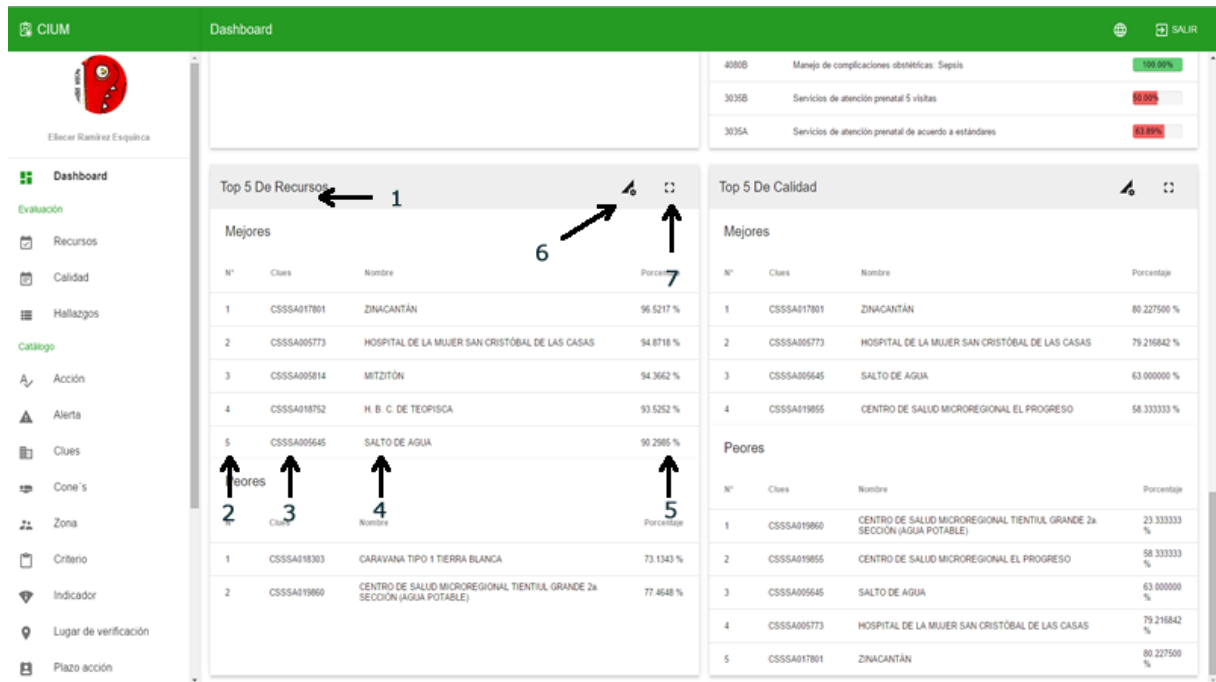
CIUM

Dashboard

SALIR

Eliecer Ramírez Esquinca

Dashboard

Evaluación

Recursos

Calidad

Hallazgos

Catálogo

Acción

Alerta

Clues

Cone´s

Zona

Criterio

Indicador

Lugar de verificación

Plazo acción

| | | |
|---|---|---|
| 4080B | Manejo de complicaciones obstétricas: Sepsis | 100.00% |
| 3035B | Servicios de atención prenatal 5 visitas | 50.00% |
| 3035A | Servicios de atención prenatal de acuerdo a estándares | 63.89% |

Top 5 De Recursos 1

6 7

Mejores

| N° | Clues | Nombre | Porcentaje |
|---|---|---|---|
| 1 | CSSSA017801 | ZINACANTÁN | 96.5217 % |
| 2 | CSSSA005773 | HOSPITAL DE LA MUJER SAN CRISTÓBAL DE LAS CASAS | 94.8718 % |
| 3 | CSSSA005814 | MITZITÓN | 94.3662 % |
| 4 | CSSSA018752 | H. B. C. DE TEOPISCA | 93.5252 % |
| 5 | CSSSA005645 | SALTO DE AGUA | 90.2985 % |

2 3 4 5

Peores

| N° | Clues | Nombre | Porcentaje |
|---|---|---|---|
| 1 | CSSSA018303 | CARAVANA TIPO 1 TIERRA BLANCA | 73.1343 % |
| 2 | CSSSA019860 | CENTRO DE SALUD MICROREGIONAL TIENTIUL GRANDE 2a. SECCIÓN (AGUA POTABLE) | 77.4648 % |

Top 5 De Calidad

Mejores

| N° | Clues | Nombre | Porcentaje |
|---|---|---|---|
| 1 | CSSSA017801 | ZINACANTÁN | 80.227500 % |
| 2 | CSSSA005773 | HOSPITAL DE LA MUJER SAN CRISTÓBAL DE LAS CASAS | 79.216842 % |
| 3 | CSSSA005645 | SALTO DE AGUA | 63.000000 % |
| 4 | CSSSA019855 | CENTRO DE SALUD MICROREGIONAL EL PROGRESO | 58.333333 % |

Peores

| N° | Clues | Nombre | Porcentaje |
|---|---|---|---|
| 1 | CSSSA019860 | CENTRO DE SALUD MICROREGIONAL TIENTIUL GRANDE 2a. SECCIÓN (AGUA POTABLE) | 23.333333 % |
| 2 | CSSSA019855 | CENTRO DE SALUD MICROREGIONAL EL PROGRESO | 58.333333 % |
| 3 | CSSSA005645 | SALTO DE AGUA | 63.000000 % |
| 4 | CSSSA005773 | HOSPITAL DE LA MUJER SAN CRISTÓBAL DE LAS CASAS | 79.216842 % |
| 5 | CSSSA017801 | ZINACANTÁN | 80.227500 % |